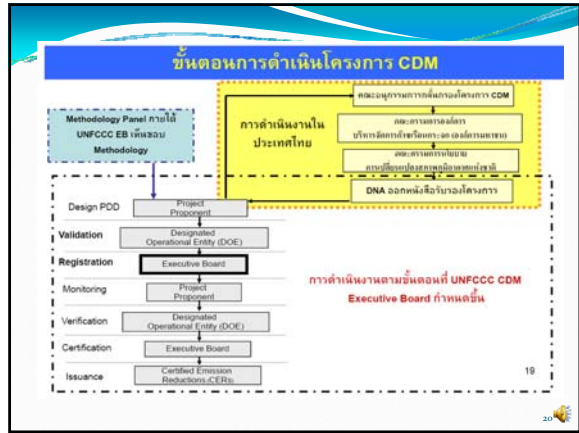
ขั้นตอนการดำเนินโครงการ CDM

Methodology Panel ภายใต้ UNFCCC EB เห็นชอบ Methodology

การดำเนินงานในประเทศไทย

คณะอนุกรรมการกลั่นกรองโครงการ CDM

คณะกรรมการองค์การบริหารจัดการก๊าซเรือนกระจก (องค์การมหาชน)

คณะกรรมการนโยบายการเปลี่ยนแปลงสภาพภูมิอากาศแห่งชาติ

DNA ออกหนังสือรับรองโครงการ

Design PDD | Project Proponent

Validation | Designated Operational Entity (DOE)

Registration | Executive Board

Monitoring | Project Proponent

Verification | Designated Operational Entity (DOE)

Certification | Executive Board

Issuance | Certified Emission Reductions (CERs)

การดำเนินงานตามขั้นตอนที่ UNFCCC CDM Executive Board กำหนดขึ้น

19

20